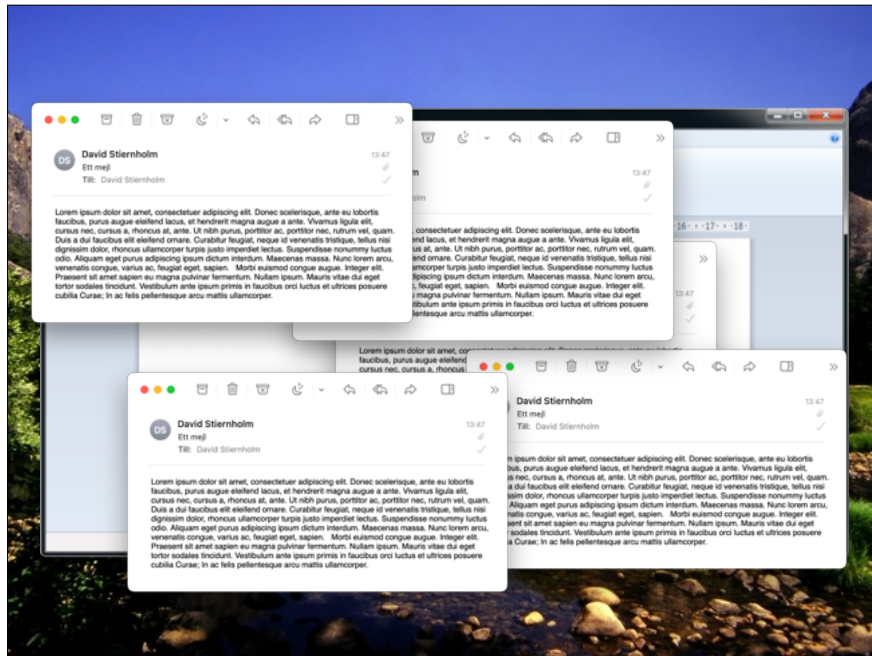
DS David Stiernholm
Ett mejl
Till: David Stiernholm
13:47

Lorem ipsum dolor sit amet, consectetuer adipiscing elit. Donec scelerisque, ante eu lobortis faucibus, purus augue eleifend lacus, et hendrerit magna augue a ante. Vivamus ligula elit, cursus nec, cursus a, rhoncus at, ante. Ut nibh purus, porttitor ac, porttitor nec, rutrum vel, quam. Duis a dui faucibus elit eleifend ornare. Curabitur feugiat, neque id venenatis tristique, tellus nisi dignissim dolor, rhoncus ullamcorper turpis justo imperdiet lectus. Suspendisse nonummy luctus odio. Aliquam eget purus adipiscing ipsum dictum interdum. Maecenas massa. Nunc lorem arcu, venenatis congue, varius ac, feugiat eget, sapien. Morbi euismod congue augue. Integer elit. Praesent sit amet sapien eu magna pulvinar fermentum. Nullam ipsum. Mauris vitae dui eget tortor sodales tincidunt. Vestibulum ante ipsum primis in faucibus orci luctus et ultrices posuere cubilia Curae; In ac felis pellentesque arcu mattis ullamcorper.

DS David Stiernholm
Ett mejl
Till: David Stiernholm
13:47

Lorem ipsum dolor sit amet, consectetuer adipiscing elit. Donec scelerisque, ante eu lobortis faucibus, purus augue eleifend lacus, et hendrerit magna augue a ante. Vivamus ligula elit, cursus nec, cursus a, rhoncus at, ante. Ut nibh purus, porttitor ac, porttitor nec, rutrum vel, quam. Duis a dui faucibus elit eleifend ornare. Curabitur feugiat, neque id venenatis tristique, tellus nisi dignissim dolor, rhoncus ullamcorper turpis justo imperdiet lectus. Suspendisse nonummy luctus odio. Aliquam eget purus adipiscing ipsum dictum interdum. Maecenas massa. Nunc lorem arcu, venenatis congue, varius ac, feugiat eget, sapien. Morbi euismod congue augue. Integer elit. Praesent sit amet sapien eu magna pulvinar fermentum. Nullam ipsum. Mauris vitae dui eget tortor sodales tincidunt. Vestibulum ante ipsum primis in faucibus orci luctus et ultrices posuere cubilia Curae; In ac felis pellentesque arcu mattis ullamcorper.

David Stiernholm
Ett mejl
Till: David Stiernholm
13:47

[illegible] ipsum dolor sit amet, consectetuer adipiscing elit. Donec scelerisque, ante eu lobortis faucibus, purus augue eleifend lacus, et hendrerit magna augue a ante. Vivamus ligula elit, cursus nec, cursus a, rhoncus at, ante. Ut nibh purus, porttitor ac, porttitor nec, rutrum vel, quam. Duis a dui faucibus elit eleifend ornare. Curabitur feugiat, neque id venenatis tristique, tellus nisi dignissim dolor, rhoncus ullamcorper turpis justo imperdiet lectus. Suspendisse nonummy luctus odio. Aliquam eget purus adipiscing ipsum dictum interdum. Maecenas massa. Nunc lorem arcu, venenatis congue, varius ac, feugiat eget, sapien. Morbi euismod congue augue. Integer elit. Praesent sit amet sapien eu magna pulvinar fermentum. Nullam ipsum. Mauris vitae dui eget tortor sodales tincidunt. Vestibulum ante ipsum primis in faucibus orci luctus et ultrices posuere cubilia Curae; In ac felis pellentesque arcu mattis ullamcorper.